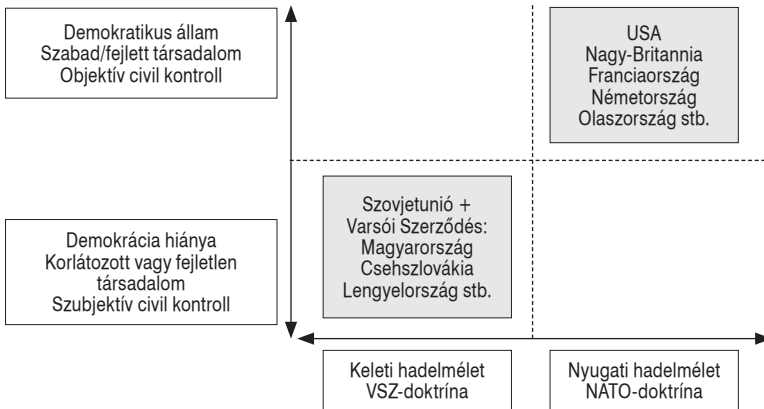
Demokratikus állam
Szabad/fejlett társadalom
Objektív civil kontroll

USA
Nagy-Britannia
Franciaország
Németország
Olaszország stb.

Szovjetunió +
Varsói Szerződés:
Magyarország
Csehszlovákia
Lengyelország stb.

Demokrácia hiánya
Korlátozott vagy fejletlen társadalom
Szubjektív civil kontroll

Keleti hadelmélet
VSZ-doktrína

Nyugati hadelmélet
NATO-doktrína